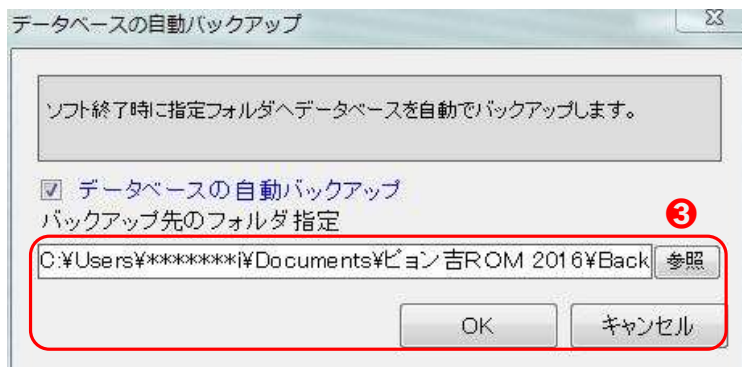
データベースの自動バックアップ

ソフト終了時に指定フォルダへデータベースを自動でバックアップします。

☑ データベースの自動バックアップ

バックアップ先のフォルダ指定

❸

C:¥Users¥*******i¥Documents¥ピョン吉ROM 2016¥Back

参照

OK

キャンセル